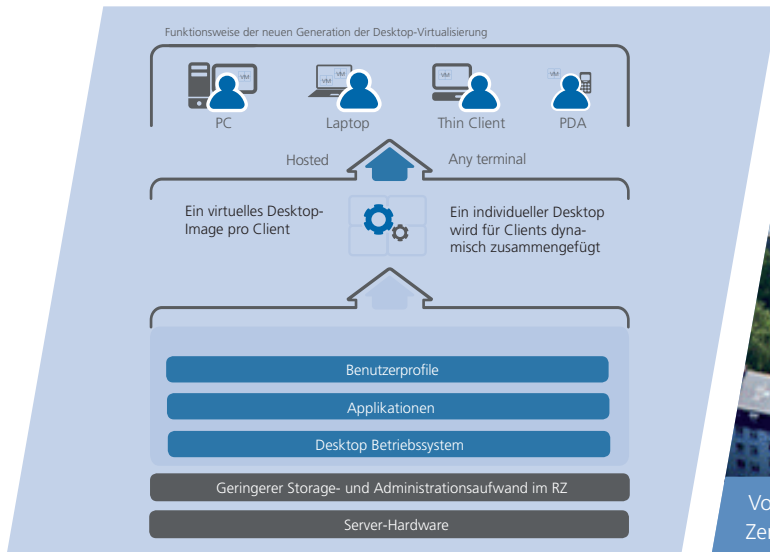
Funktionsweise der neuen Generation der Desktop-Virtualisierung

VM VM VM VM

PC

Laptop

Thin Client

PDA

Hosted

Any terminal

Ein virtuelles Desktop-Image pro Client

Ein individueller Desktop wird für Clients dynamisch zusammengefügt

Benutzerprofile

Applikationen

Desktop Betriebssystem

Geringerer Storage- und Administrationsaufwand im RZ

Server-Hardware

Vo
Ze